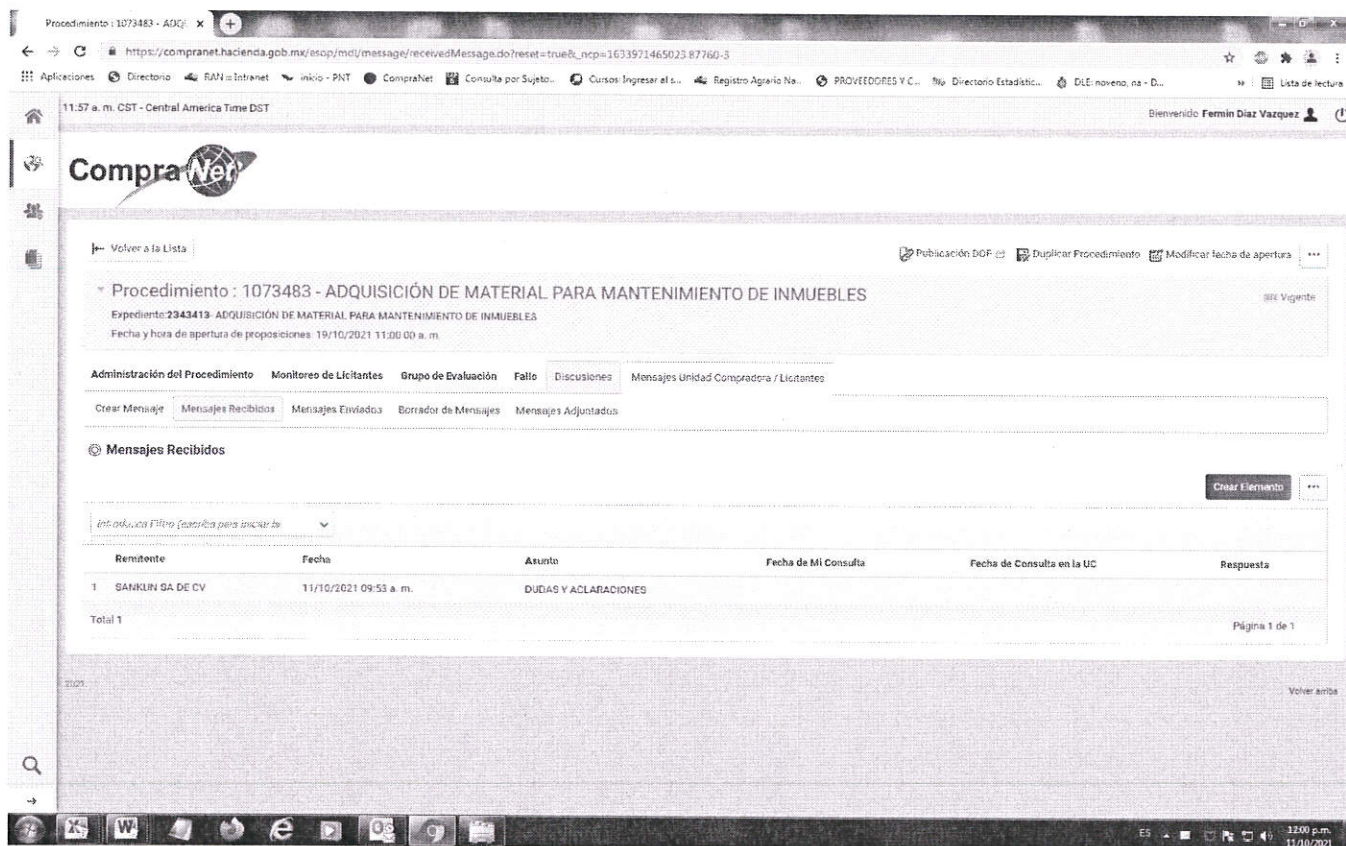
Procedimiento : 1073483 - ADQ ×

https://compranet.hacienda.gob.mx/esop/mdl/message/receivedMessage.do?reset=true&_ncp=1633971465023.87760-3

Aplicaciones Directorio RAN = Intranet inicio - PNT CompraNet Consulta por Sujeto... Cursos: Ingresar al s... Registro Agrario Na... PROVEEDORES Y C... Directorio Estadístic... DLE: noveno, na - D... » Lista de lectura

11:57 a. m. CST - Central America Time DST

Bienvenido Fermin Diaz Vazquez

CompraNet

Volver a la Lista

Publicación DOF Duplicar Procedimiento Modificar fecha de apertura ···

Procedimiento : 1073483 - ADQUISICIÓN DE MATERIAL PARA MANTENIMIENTO DE INMUEBLES

Expediente:2343413- ADQUISICIÓN DE MATERIAL PARA MANTENIMIENTO DE INMUEBLES

Fecha y hora de apertura de proposiciones: 19/10/2021 11:00:00 a. m.

Vigente

Administración del Procedimiento Monitoreo de Licitantes Grupo de Evaluación Fallo Discusiones Mensajes Unidad Compradora / Licitantes

Crear Mensaje Mensajes Recibidos Mensajes Enviados Borrador de Mensajes Mensajes Adjuntados

Mensajes Recibidos

Crear Elemento ···

Introduzca Filtro (escriba para iniciar la

| Remitente | Fecha | Asunto | Fecha de Mi Consulta | Fecha de Consulta en la UC | Respuesta |
|---|---|---|---|---|---|
| 1 SANKUN SA DE CV | 11/10/2021 09:53 a. m. | DUDAS Y ACLARACIONES | | | |

Total 1

Página 1 de 1

2021

Volver arriba

ES 12:00 p.m. 11/10/2021